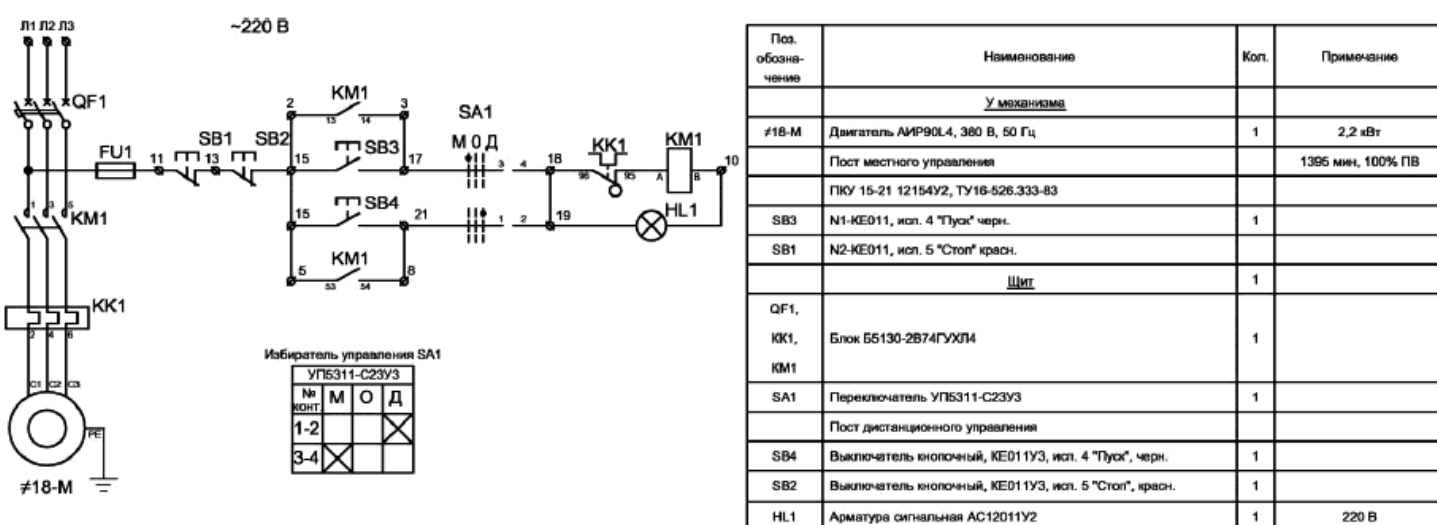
Л1 Л2 Л3

~220 В

QF1

FU1

11

13

SB1

SB2

2

KM1

13 14

3

SA1

М 0 Д

15

SB3

17

3 4

18

КК1

96 95

КМ1

А В

10

15

SB4

21

1 2

19

HL1

5

KM1

53 54

8

1 3 5

KM1

KK1

2 4 6

C1 C2 C3

PE

≠18-М

Избиратель управления SA1

| УП5311-С23У3 | | | |
|---|---|---|---|
| № конт. | М | О | Д |
| 1-2 | | | ☒ |
| 3-4 | ☒ | | |

| Поз. обозначение | Наименование | Кол. | Примечание |
|---|---|---|---|
| | У механизма | | |
| ≠18-М | Двигатель АИР90L4, 380 В, 50 Гц | 1 | 2,2 кВт |
| | Пост местного управления | | 1395 мин, 100% ПВ |
| | ПКУ 15-21 12154У2, ТУ16-526.333-83 | | |
| SB3 | N1-КЕ011, исп. 4 "Пуск" черн. | 1 | |
| SB1 | N2-КЕ011, исп. 5 "Стоп" красн. | | |
| | Щит | 1 | |
| QF1, КК1, КМ1 | Блок Б5130-2В74ГУХЛ4 | 1 | |
| SA1 | Переключатель УП5311-С23У3 | 1 | |
| | Пост дистанционного управления | | |
| SB4 | Выключатель кнопочный, КЕ011У3, исп. 4 "Пуск", черн. | 1 | |
| SB2 | Выключатель кнопочный, КЕ011У3, исп. 5 "Стоп", красн. | 1 | |
| HL1 | Арматура сигнальная АС12011У2 | 1 | 220 В |